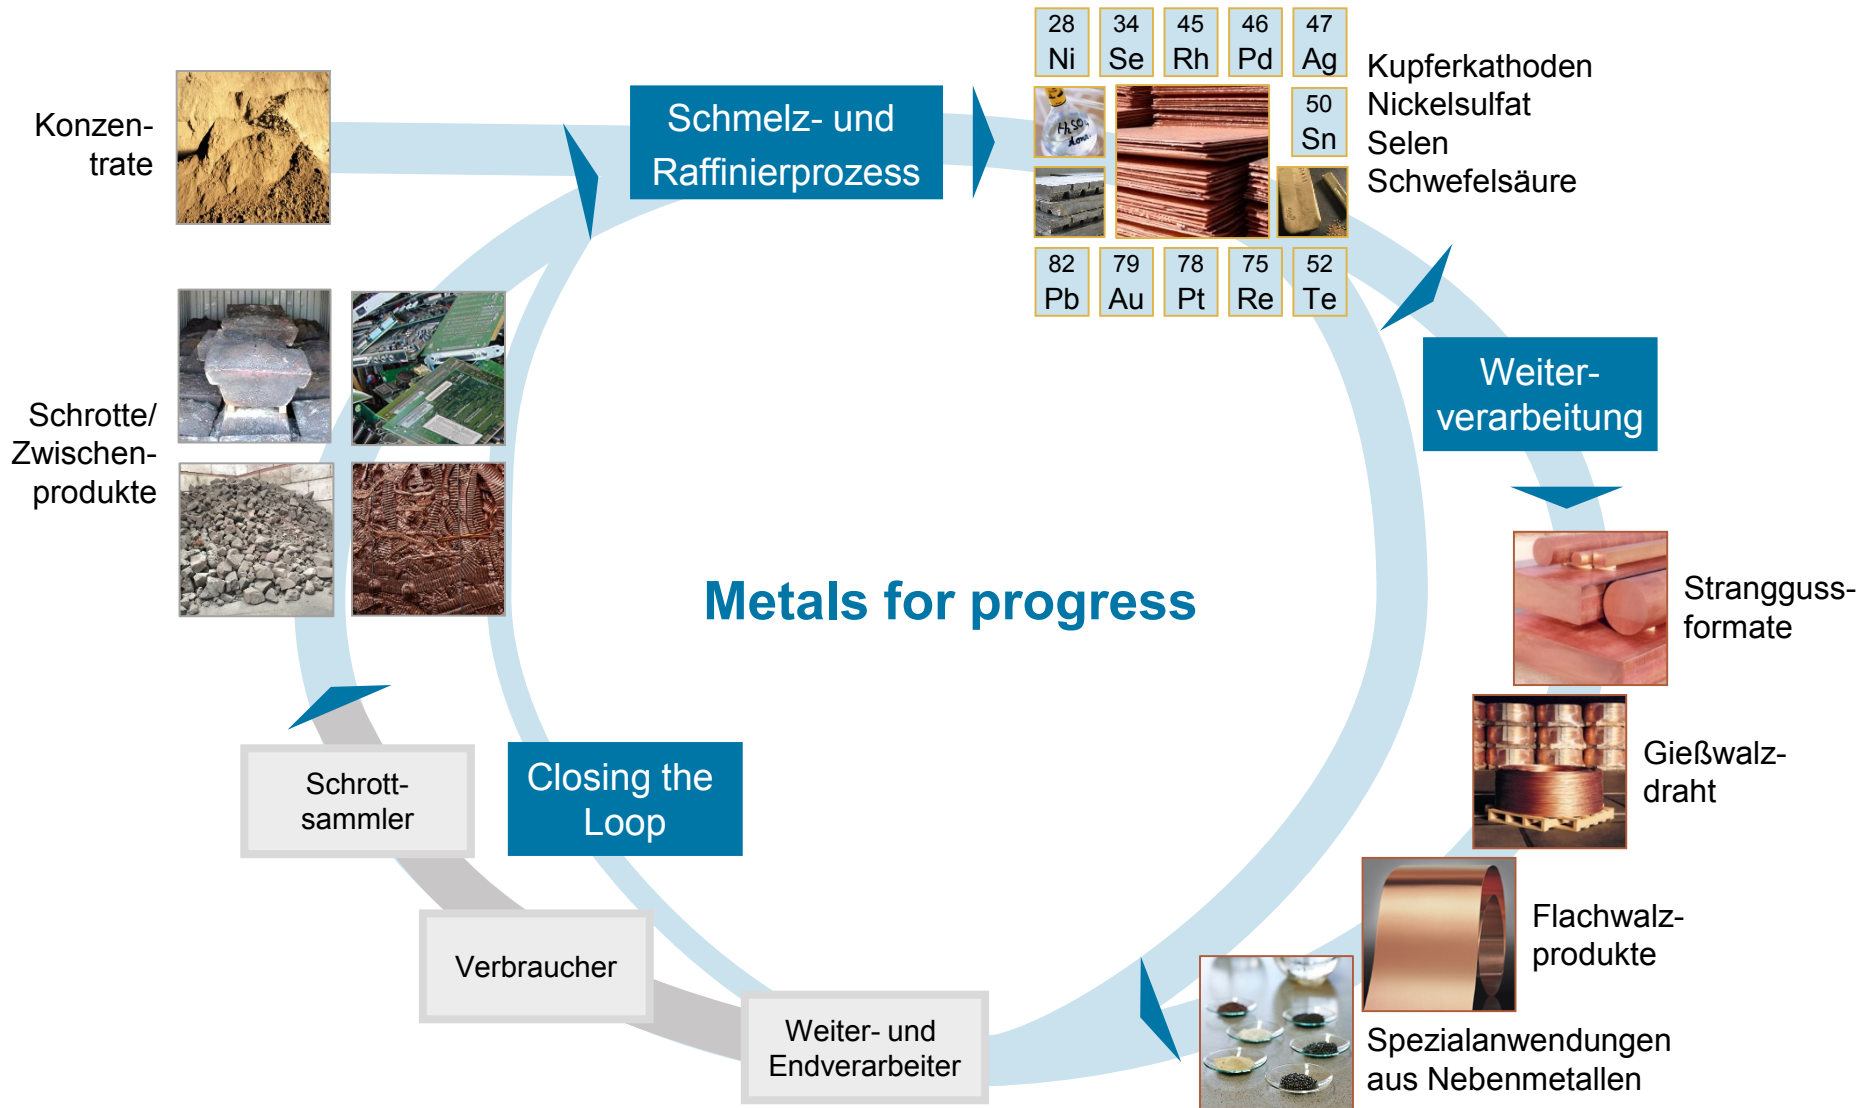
Konzentrate

Schmelz- und Raffinierprozess

| 28 Ni | 34 Se | 45 Rh | 46 Pd | 47 Ag |
|---|---|---|---|---|

50 Sn

$H_2SO_4$

| 82 Pb | 79 Au | 78 Pt | 75 Re | 52 Te |
|---|---|---|---|---|

Kupferkathoden
Nickelsulfat
Selen
Schwefelsäure

Schrotte/ Zwischenprodukte

Weiterverarbeitung

Metals for progress

Stranggussformate

Gießwalzdraht

Flachwalzprodukte

Spezialanwendungen aus Nebenmetallen

Closing the Loop

Schrottsammler

Verbraucher

Weiter- und Endverarbeiter